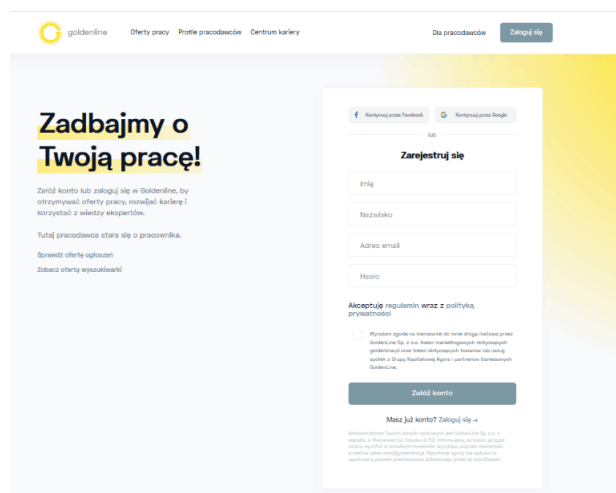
goldenline

Oferty pracy Profile pracodawców Centrum kariery

Dla pracodawców

Zaloguj się

Zadbajmy o Twoją pracę!

Załóż konto lub zaloguj się w Goldenline, by otrzymywać oferty pracy, rozwijać karierę i korzystać z wiedzy ekspertów.

Tutaj pracodawca stara się o pracownika.

Sprawdź oferty ogłoszeń

Zobacz oferty wyszukiwarki

Kontynuuj przez Facebook

Kontynuuj przez Google

lub

Zarejestruj się

Imię

Nazwisko

Adres email

Hasło

Akceptuję regulamin wraz z polityką prywatności

Wyrażam zgodę na kierowanie do mnie drogą mailową przez GoldenLine Sp. z o.o. treści marketingowych dotyczących goldenline.pl oraz treści dotyczących towarów lub usług spółek z Grupy Kapitałowej Agora i partnerów biznesowych GoldenLine.

Załóż konto

Masz już konto? Zaloguj się →

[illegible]